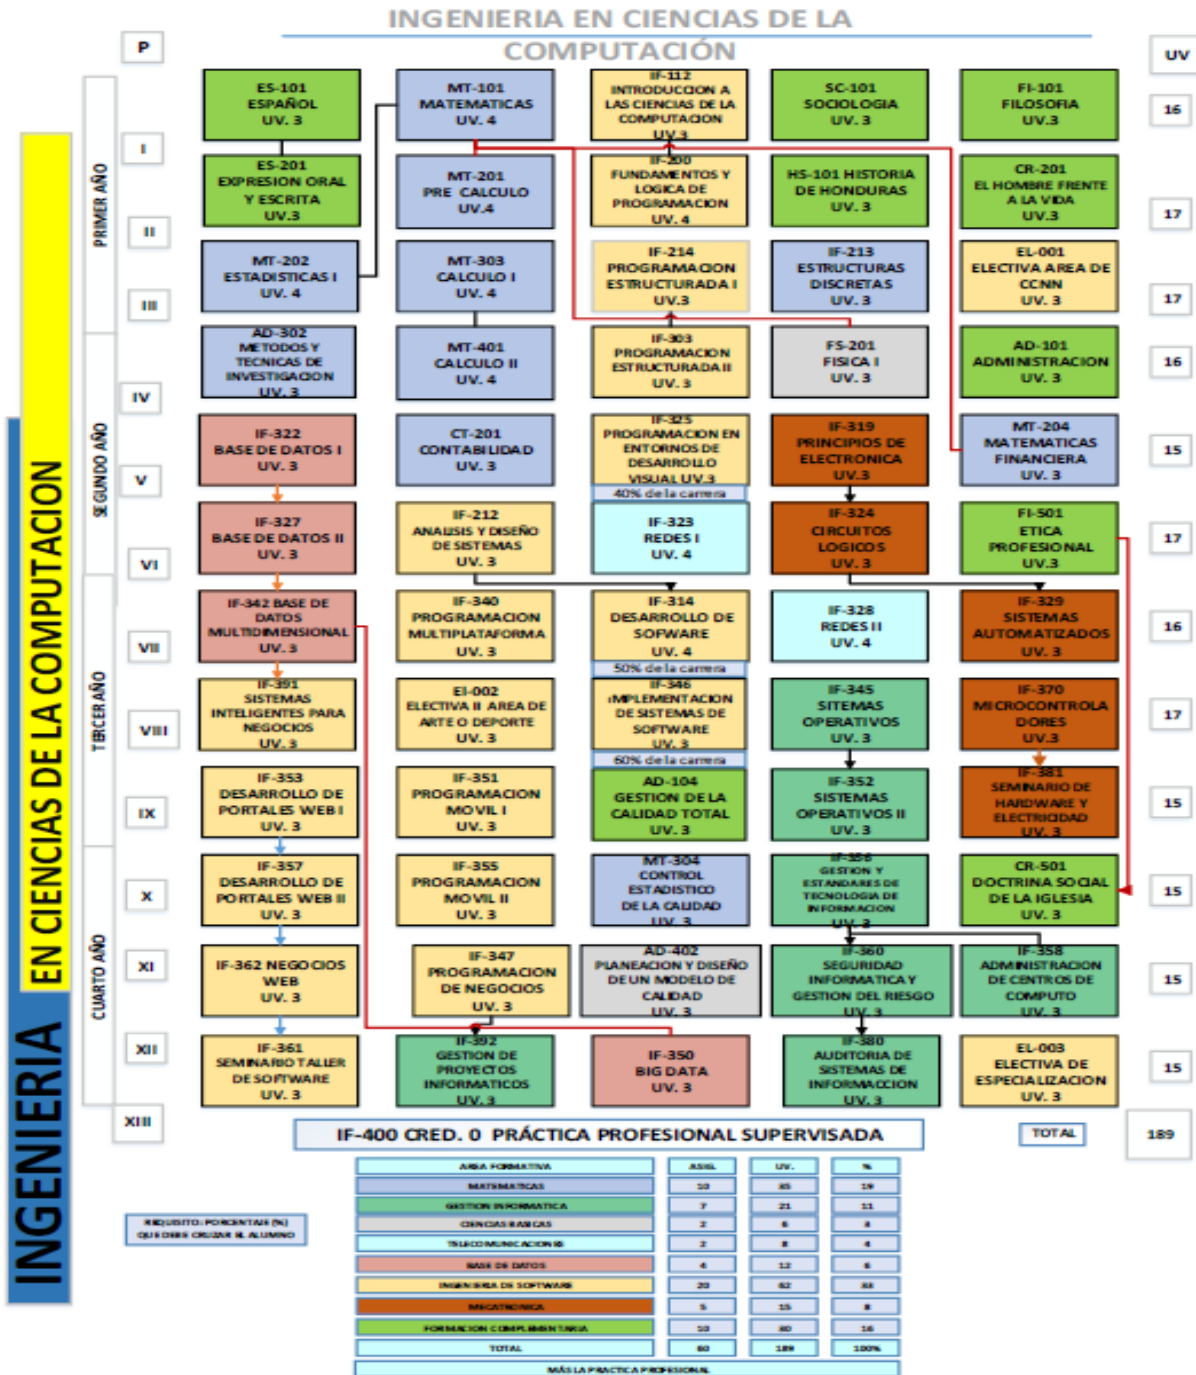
INGENIERIA EN CIENCIAS DE LA COMPUTACIÓN

INGENIERIA EN CIENCIAS DE LA COMPUTACION

P

UV

PRIMER AÑO

SEGUNDO AÑO

TERCER AÑO

CUARTO AÑO

I
ES-101 ESPAÑOL UV. 3
MT-101 MATEMATICAS UV. 4
IF-112 INTRODUCCION A LAS CIENCIAS DE LA COMPUTACION UV. 3
SC-101 SOCIOLOGIA UV. 3
FI-101 FILOSOFIA UV. 3
16

II
ES-201 EXPRESION ORAL Y ESCRITA UV. 3
MT-201 PRE CALCULO UV. 4
IF-200 FUNDAMENTOS Y LOGICA DE PROGRAMACION UV. 4
HS-101 HISTORIA DE HONDURAS UV. 3
CR-201 EL HOMBRE FRENTE A LA VIDA UV. 3
17

III
MT-202 ESTADISTICAS I UV. 4
MT-303 CALCULO I UV. 4
IF-214 PROGRAMACION ESTRUCTURADA I UV. 3
IF-213 ESTRUCTURAS DISCRETAS UV. 3
EL-001 ELECTIVA AREA DE CCNN UV. 3
17

IV
AD-302 METODOS Y TECNICAS DE INVESTIGACION UV. 3
MT-401 CALCULO II UV. 4
IF-303 PROGRAMACION ESTRUCTURADA II UV. 3
FS-201 FISICA I UV. 3
AD-101 ADMINISTRACION UV. 3
16

V
IF-322 BASE DE DATOS I UV. 3
CT-201 CONTABILIDAD UV. 3
IF-325 PROGRAMACION EN ENTORNOS DE DESARROLLO VISUAL UV. 3
40% de la carrera
IF-319 PRINCIPIOS DE ELECTRONICA UV. 3
MT-204 MATEMATICAS FINANCIERA UV. 3
15

VI
IF-327 BASE DE DATOS II UV. 3
IF-212 ANALISIS Y DISEÑO DE SISTEMAS UV. 3
IF-323 REDES I UV. 4
IF-324 CIRCUITOS LOGICOS UV. 3
FI-501 ETICA PROFESIONAL UV. 3
17

VII
IF-342 BASE DE DATOS MULTIDIMENSIONAL UV. 3
IF-340 PROGRAMACION MULTIPLATAFORMA UV. 3
IF-314 DESARROLLO DE SOFWARE UV. 4
50% de la carrera
IF-328 REDES II UV. 4
IF-329 SISTEMAS AUTOMATIZADOS UV. 3
16

VIII
IF-391 SISTEMAS INTELIGENTES PARA NEGOCIOS UV. 3
EI-002 ELECTIVA II AREA DE ARTE O DEPORTE UV. 3
IF-346 IMPLEMENTACION DE SISTEMAS DE SOFTWARE UV. 3
60% de la carrera
IF-345 SITEMAS OPERATIVOS UV. 3
IF-370 MICROCONTROLADORES UV. 3
17

IX
IF-353 DESARROLLO DE PORTALES WEB I UV. 3
IF-351 PROGRAMACION MOVIL I UV. 3
AD-104 GESTION DE LA CALIDAD TOTAL UV. 3
IF-352 SISTEMAS OPERATIVOS II UV. 3
IF-381 SEMINARIO DE HARDWARE Y ELECTRICIDAD UV. 3
15

X
IF-357 DESARROLLO DE PORTALES WEB II UV. 3
IF-355 PROGRAMACION MOVIL II UV. 3
MT-304 CONTROL ESTADISTICO DE LA CALIDAD UV. 3
IF-356 GESTION Y ESTANDARES DE TECNOLOGIA DE INFORMACION UV. 3
CR-501 DOCTRINA SOCIAL DE LA IGLESIA UV. 3
15

XI
IF-362 NEGOCIOS WEB UV. 3
IF-347 PROGRAMACION DE NEGOCIOS UV. 3
AD-402 PLANEACION Y DISEÑO DE UN MODELO DE CALIDAD UV. 3
IF-360 SEGURIDAD INFORMATICA Y GESTION DEL RIESGO UV. 3
IF-358 ADMINISTRACION DE CENTROS DE COMPUTO UV. 3
15

XII
IF-361 SEMINARIO TALLER DE SOFTWARE UV. 3
IF-392 GESTION DE PROYECTOS INFORMATICOS UV. 3
IF-350 BIG DATA UV. 3
IF-380 AUDITORIA DE SISTEMAS DE INFORMACION UV. 3
EL-003 ELECTIVA DE ESPECIALIZACION UV. 3
15

XIII
IF-400 CRED. 0 PRÁCTICA PROFESIONAL SUPERVISADA
TOTAL
189

REQUISITO: PORCENTAJE (%) QUE DEBE CRUZAR EL ALUMNO

| AREA FORMATIVA | ASIG. | UV. | % |
|---|---|---|---|
| MATEMATICAS | 10 | 35 | 19 |
| GESTION INFORMATICA | 7 | 21 | 11 |
| CIENCIAS BASICAS | 2 | 6 | 4 |
| TELECOMUNICACIONES | 2 | 8 | 4 |
| BASE DE DATOS | 4 | 12 | 6 |
| INGENIERIA DE SOFTWARE | 20 | 62 | 33 |
| MECATRONICA | 5 | 15 | 8 |
| FORMACION COMPLEMENTARIA | 10 | 30 | 16 |
| TOTAL | 60 | 189 | 100% |
| MÁS LA PRACTICA PROFESIONAL | | | |